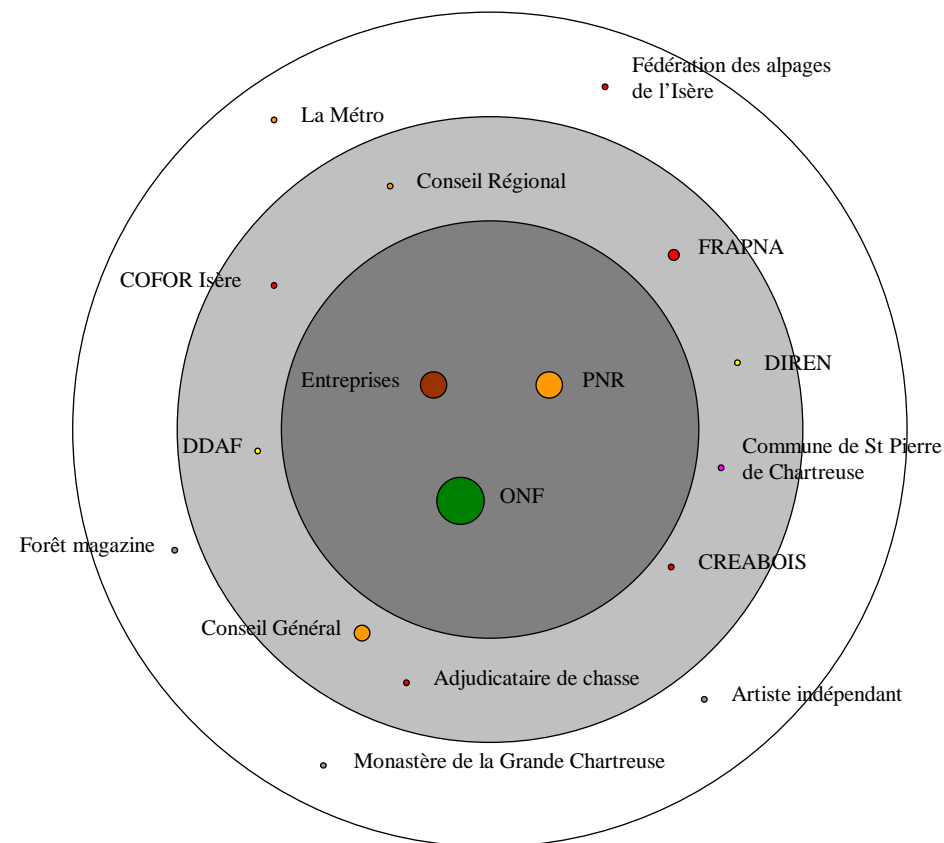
Fédération des alpages de l'Isère

La Métro

Conseil Régional

FRAPNA

COFOR Isère

DIREN

Entreprises

PNR

DDAF

Commune de St Pierre de Chartreuse

ONF

Forêt magazine

CREABOIS

Conseil Général

Adjudicataire de chasse

Artiste indépendant

Monastère de la Grande Chartreuse